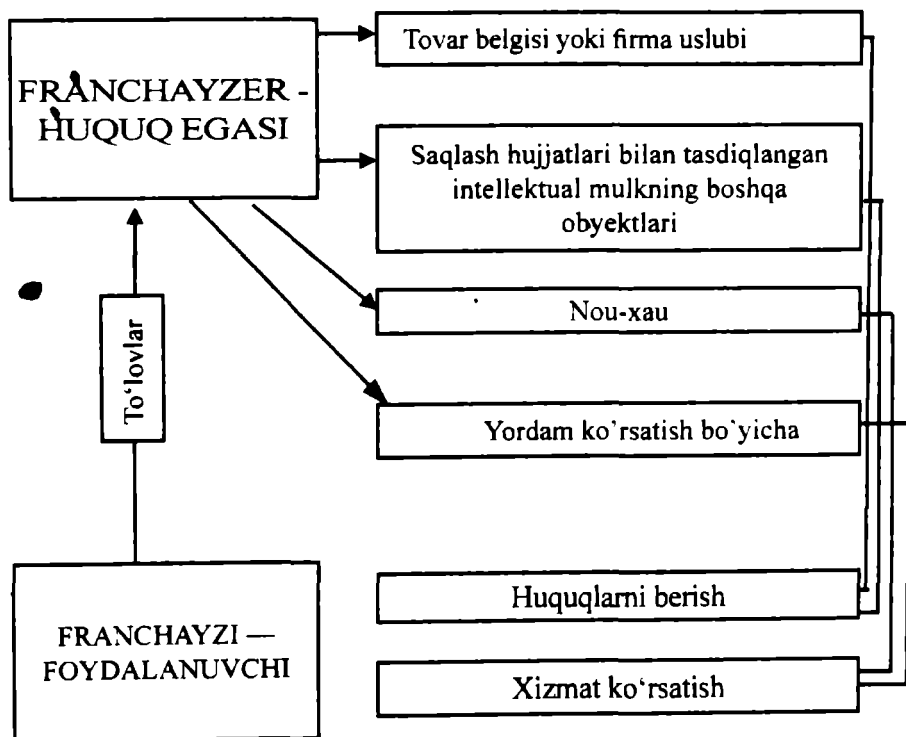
FRANCHAYZER - HUQUQ EGASI

Tovar belgisi yoki firma uslubi

Saqlash hujjatlari bilan tasdiqlangan intellektual mulkning boshqa obyektlari

Nou-xau

Yordam ko'rsatish bo'yicha

To'lovlar

Huquqlarni berish

FRANCHAYZI — FOYDALANUVCHI

Xizmat ko'rsatish